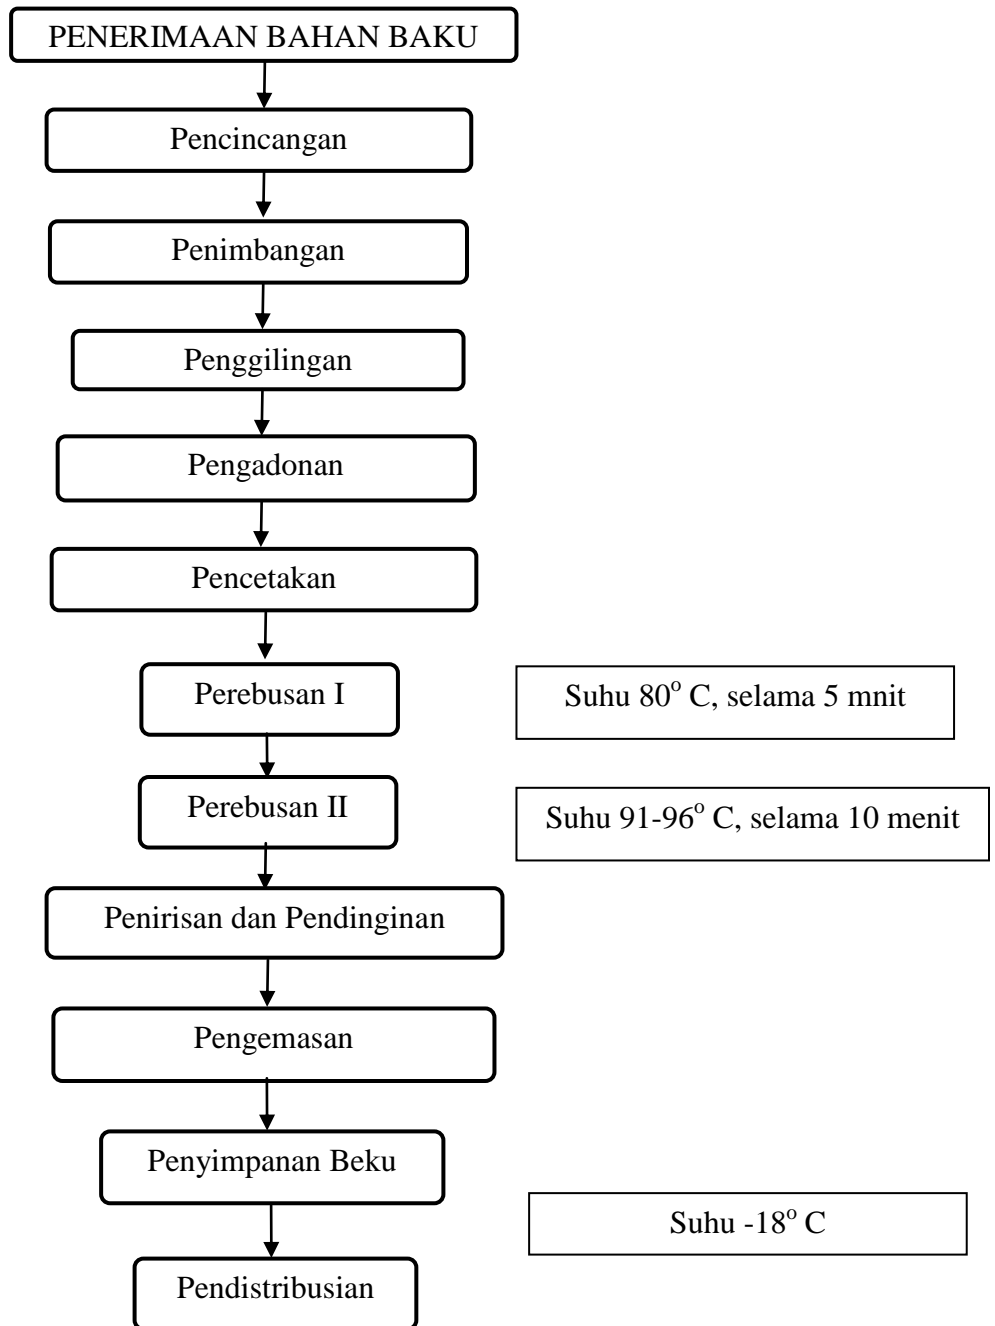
PENERIMAAN BAHAN BAKU

Pencincangan

Penimbangan

Penggilingan

Pengadonan

Pencetakan

Perebusan I

Suhu $80^{o}$ C, selama 5 mnit

Perebusan II

Suhu 91-$96^{o}$ C, selama 10 menit

Penirisan dan Pendinginan

Pengemasan

Penyimpanan Beku

Suhu -$18^{o}$ C

Pendistribusian